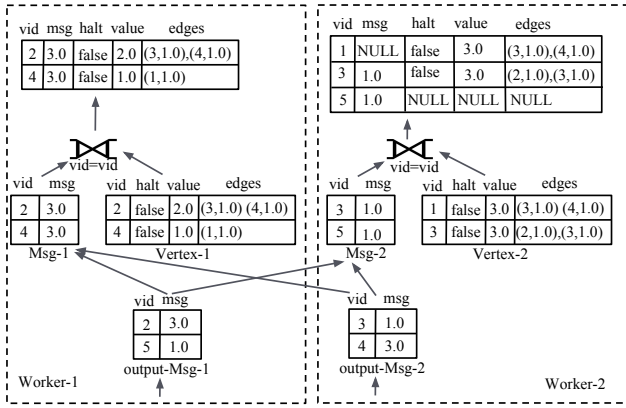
| vid | msg | halt | value | edges |
|---|---|---|---|---|
| 2 | 3.0 | false | 2.0 | (3,1.0),(4,1.0) |
| 4 | 3.0 | false | 1.0 | (1,1.0) |

$\bowtie$
vid=vid

| vid | msg |
|---|---|
| 2 | 3.0 |
| 4 | 3.0 |

Msg-1

| vid | halt | value | edges |
|---|---|---|---|
| 2 | false | 2.0 | (3,1.0) (4,1.0) |
| 4 | false | 1.0 | (1,1.0) |

Vertex-1

| vid | msg |
|---|---|
| 2 | 3.0 |
| 5 | 1.0 |

output-Msg-1

Worker-1

| vid | msg | halt | value | edges |
|---|---|---|---|---|
| 1 | NULL | false | 3.0 | (3,1.0),(4,1.0) |
| 3 | 1.0 | false | 3.0 | (2,1.0),(3,1.0) |
| 5 | 1.0 | NULL | NULL | NULL |

$\bowtie$
vid=vid

| vid | msg |
|---|---|
| 3 | 1.0 |
| 5 | 1.0 |

Msg-2

| vid | halt | value | edges |
|---|---|---|---|
| 1 | false | 3.0 | (3,1.0) (4,1.0) |
| 3 | false | 3.0 | (2,1.0),(3,1.0) |

Vertex-2

| vid | msg |
|---|---|
| 3 | 1.0 |
| 4 | 3.0 |

output-Msg-2

Worker-2